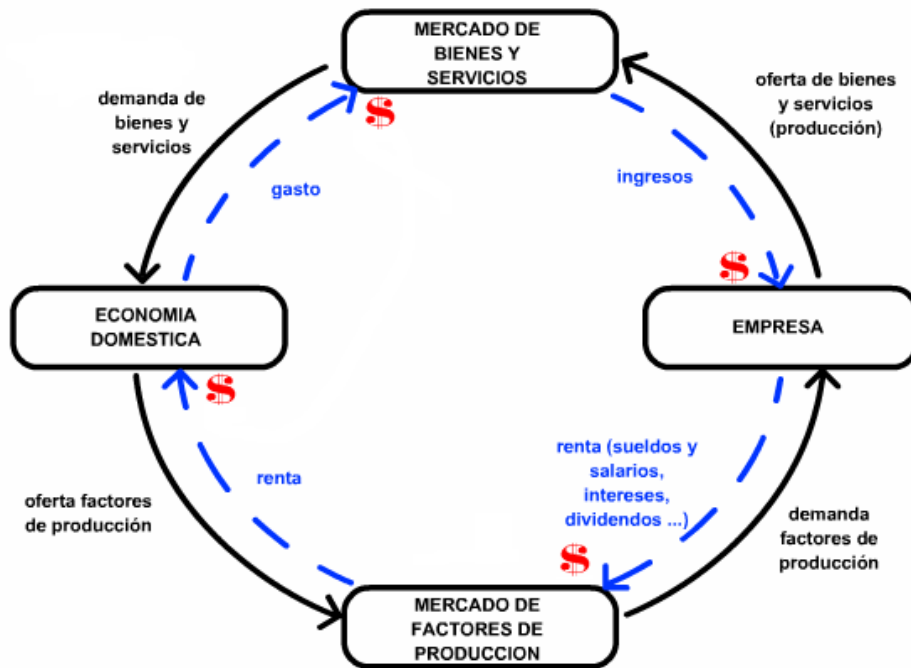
MERCADO DE BIENES Y SERVICIOS

demanda de bienes y servicios

oferta de bienes y servicios (producción)

$

gasto

ingresos

$

ECONOMIA DOMESTICA

EMPRESA

$

renta

renta (sueldos y salarios, intereses, dividendos ...)

oferta factores de producción

demanda factores de producción

$

MERCADO DE FACTORES DE PRODUCCION